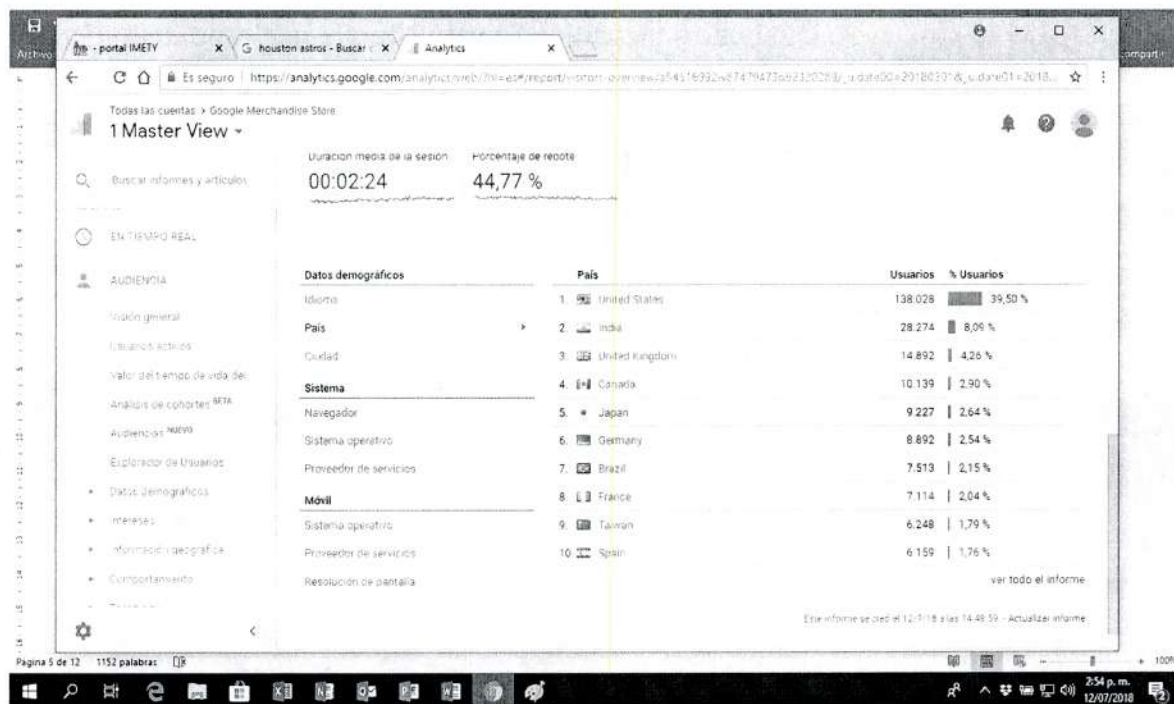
Archivo

portal IMETY | houston astros - Buscar | Analytics

Es seguro | https://analytics.google.com/analytics/web/?hl=es#/report/visitors-overview/a54516992w87479473p92320283/_u.date00=20180301&_u.date01=2018...

Todas las cuentas > Google Merchandise Store
1 Master View

Buscar informes y artículos

EN TIEMPO REAL

AUDIENCIA

Visión general
Usuarios activos
Valor del tiempo de vida del
Análisis de cohortes BETA
Audiencias NUEVO
Explorador de Usuarios
Datos demográficos
Intereses
Información geográfica
Comportamiento

Duración media de la sesión
00:02:24

Porcentaje de rebote
44,77 %

Datos demográficos
Idioma
País
Ciudad

Sistema
Navegador
Sistema operativo
Proveedor de servicios

Móvil
Sistema operativo
Proveedor de servicios
Resolución de pantalla

| País | Usuarios | % Usuarios |
|---|---|---|
| 1. United States | 138.028 | 39,50 % |
| 2. India | 28.274 | 8,09 % |
| 3. United Kingdom | 14.892 | 4,26 % |
| 4. Canada | 10.139 | 2,90 % |
| 5. Japan | 9.227 | 2,64 % |
| 6. Germany | 8.892 | 2,54 % |
| 7. Brazil | 7.513 | 2,15 % |
| 8. France | 7.114 | 2,04 % |
| 9. Taiwan | 6.248 | 1,79 % |
| 10. Spain | 6.159 | 1,76 % |

ver todo el informe

Este informe se creó el 12/7/18 a las 14:48:59. - Actualizar informe

Página 5 de 12   1152 palabras

2:54 p. m.
12/07/2018